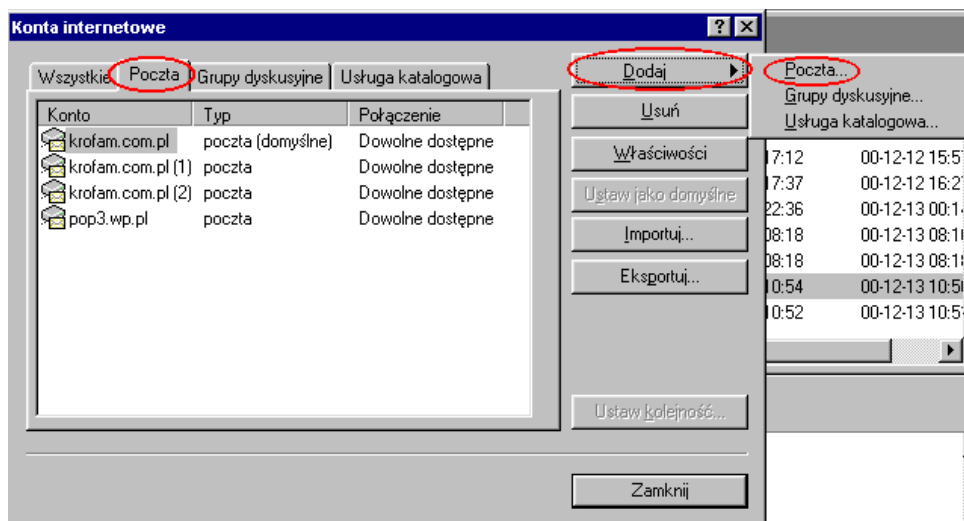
Konta internetowe

? X

Wszystkie | Poczta | Grupy dyskusyjne | Usługa katalogowa

| Konto | Typ | Połączenie |
|---|---|---|
| krofam.com.pl | poczta (domyślne) | Dowolne dostępne |
| krofam.com.pl (1) | poczta | Dowolne dostępne |
| krofam.com.pl (2) | poczta | Dowolne dostępne |
| pop3.wp.pl | poczta | Dowolne dostępne |

Dodaj ▶

Poczta...
Grupy dyskusyjne...
Usługa katalogowa...

Usuń

Właściwości

Ustaw jako domyślne

Importuj...

Eksportuj...

Ustaw kolejność...

Zamknij

17:12 00-12-12 15:5
17:37 00-12-12 16:2
22:36 00-12-13 00:1
08:18 00-12-13 08:1
08:18 00-12-13 08:1
10:54 00-12-13 10:5
10:52 00-12-13 10:5